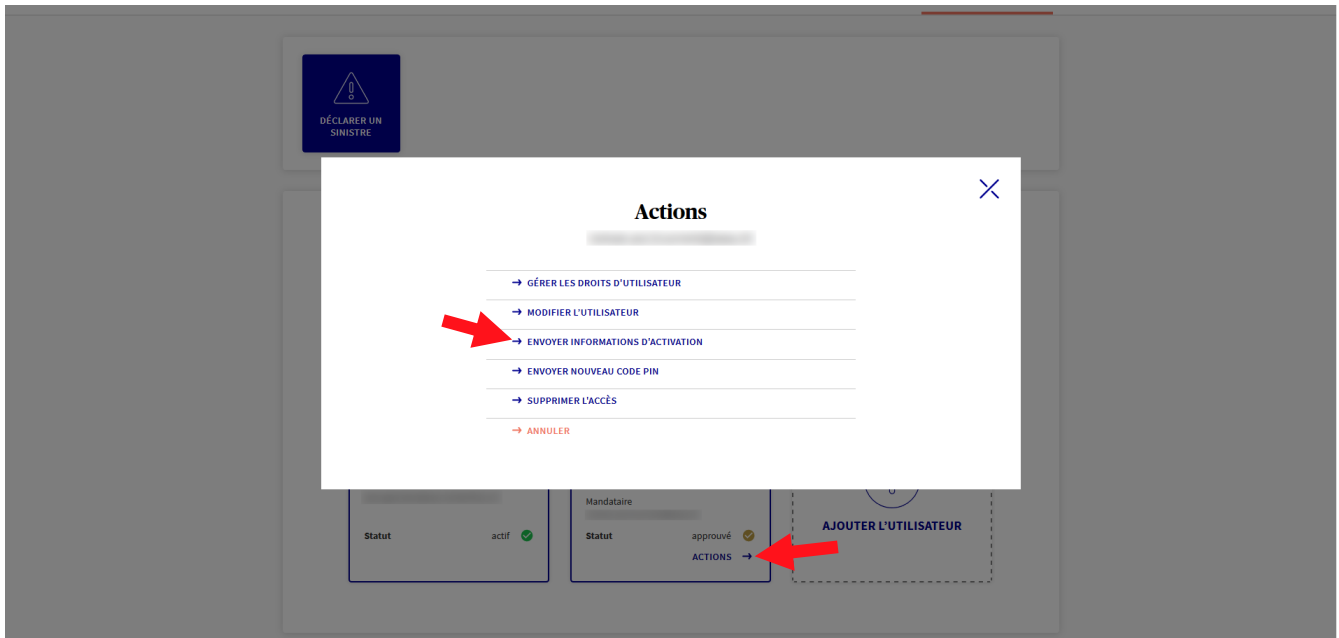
DÉCLARER UN SINISTRE

Actions

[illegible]

→ GÉRER LES DROITS D'UTILISATEUR

→ MODIFIER L'UTILISATEUR

→ ENVOYER INFORMATIONS D'ACTIVATION

→ ENVOYER NOUVEAU CODE PIN

→ SUPPRIMER L'ACCÈS

→ ANNULER

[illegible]

Statut actif

Mandataire

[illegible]

Statut approuvé

ACTIONS →

AJOUTER L'UTILISATEUR